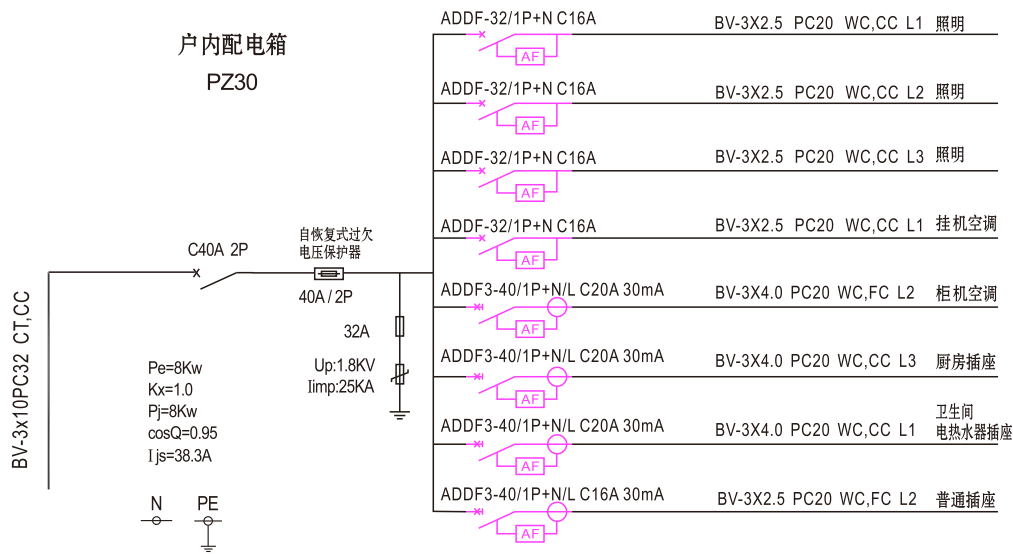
户内配电箱
PZ30

BV-3x10PC32 CT,CC

C40A 2P

自恢复式过欠
电压保护器
40A / 2P

32A

Up:1.8KV
Iimp:25KA

Pe=8Kw
Kx=1.0
Pj=8Kw
cosQ=0.95
I js=38.3A

N
PE

ADDF-32/1P+N C16A
AF
BV-3X2.5 PC20 WC,CC L1 照明

ADDF-32/1P+N C16A
AF
BV-3X2.5 PC20 WC,CC L2 照明

ADDF-32/1P+N C16A
AF
BV-3X2.5 PC20 WC,CC L3 照明

ADDF-32/1P+N C16A
AF
BV-3X2.5 PC20 WC,CC L1 挂机空调

ADDF3-40/1P+N/L C20A 30mA
AF
BV-3X4.0 PC20 WC,FC L2 柜机空调

ADDF3-40/1P+N/L C20A 30mA
AF
BV-3X4.0 PC20 WC,CC L3 厨房插座

ADDF3-40/1P+N/L C20A 30mA
AF
BV-3X4.0 PC20 WC,CC L1 卫生间
电热水器插座

ADDF3-40/1P+N/L C16A 30mA
AF
BV-3X2.5 PC20 WC,FC L2 普通插座